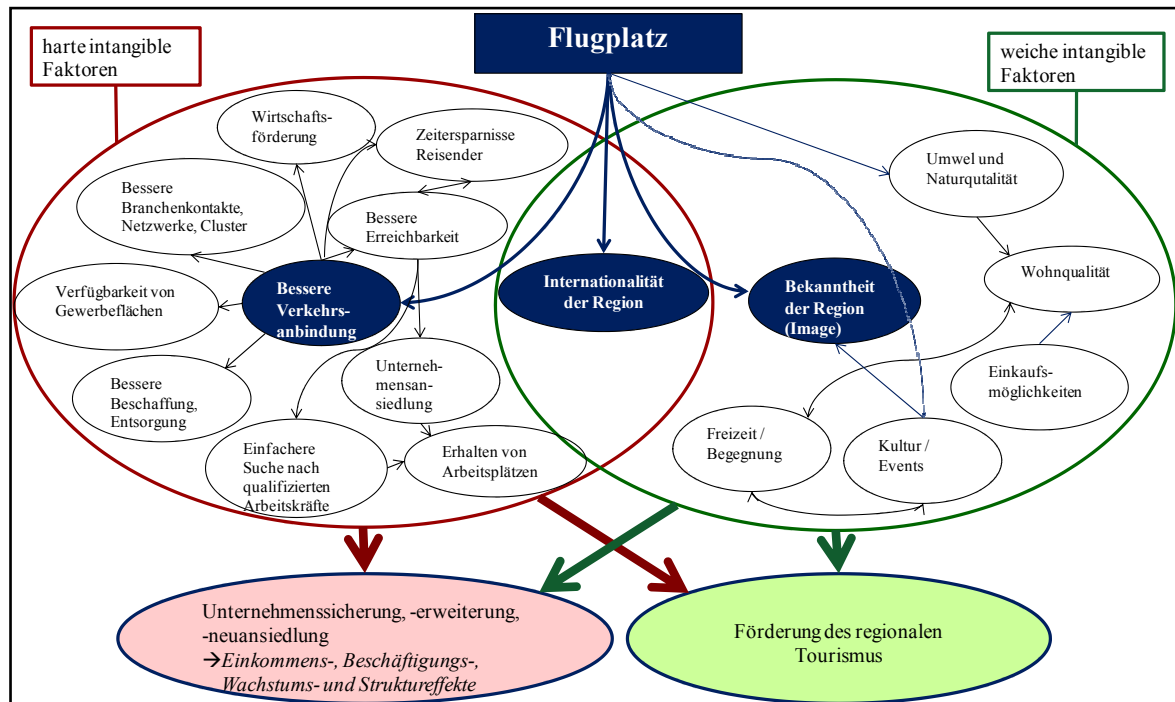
Flugplatz

harte intangible Faktoren

weiche intangible Faktoren

Wirtschaftsförderung

Zeitersparnisse Reisender

Bessere Branchenkontakte, Netzwerke, Cluster

Bessere Erreichbarkeit

Verfügbarkeit von Gewerbeflächen

Bessere Verkehrsanbindung

Internationalität der Region

Bekanntheit der Region (Image)

Umwel und Naturqutalität

Wohnqualität

Bessere Beschaffung, Entsorgung

Unternehmensansiedlung

Einkaufsmöglichkeiten

Einfachere Suche nach qualifizierten Arbeitskräfte

Erhalten von Arbeitsplätzen

Freizeit / Begegnung

Kultur / Events

Unternehmenssicherung, -erweiterung, -neuansiedlung
→Einkommens-, Beschäftigungs-, Wachstums- und Struktureffekte

Förderung des regionalen Tourismus